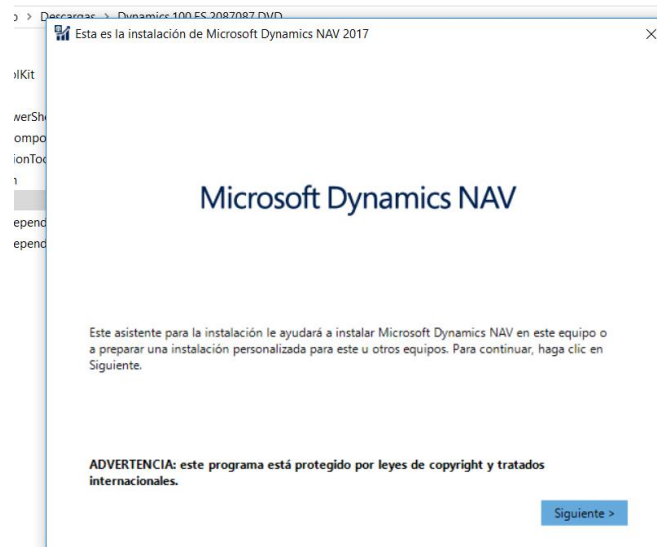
> Descargas > Dynamics 100 ES 2087087 DVD

lKit

werSh
ompo
ionToo
n

epend
epend

Esta es la instalación de Microsoft Dynamics NAV 2017

×

Microsoft Dynamics NAV

Este asistente para la instalación le ayudará a instalar Microsoft Dynamics NAV en este equipo o a preparar una instalación personalizada para este u otros equipos. Para continuar, haga clic en Siguiente.

ADVERTENCIA: este programa está protegido por leyes de copyright y tratados internacionales.

Siguiente >